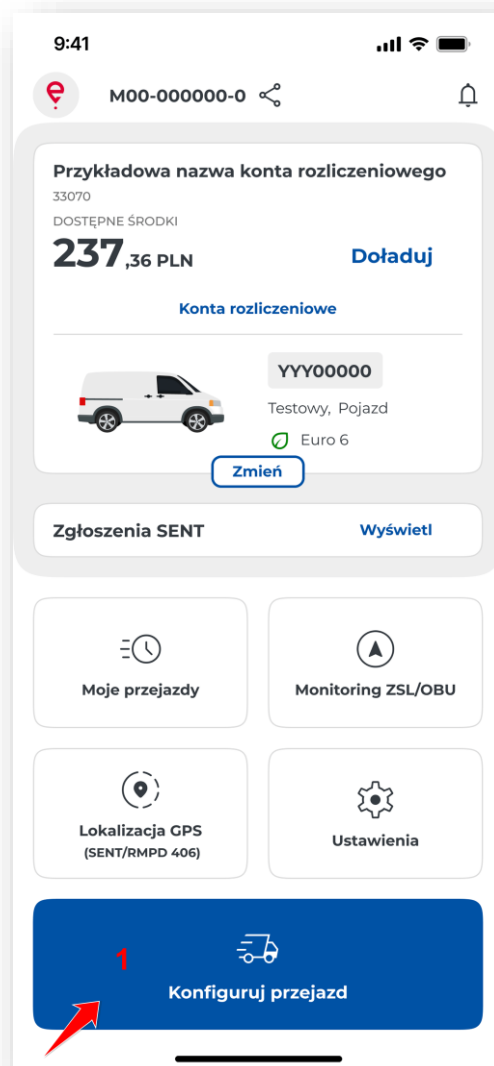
9:41

e M00-000000-0

Przykładowa nazwa konta rozliczeniowego
33070
DOSTĘPNE ŚRODKI
237,36 PLN
Doładuj

Konta rozliczeniowe

YYY00000
Testowy, Pojazd
Euro 6

Zmień

Zgłoszenia SENT Wyświetl

Moje przejazdy

Monitoring ZSL/OBU

Lokalizacja GPS (SENT/RMPD 406)

Ustawienia

1

Konfiguruj przejazd